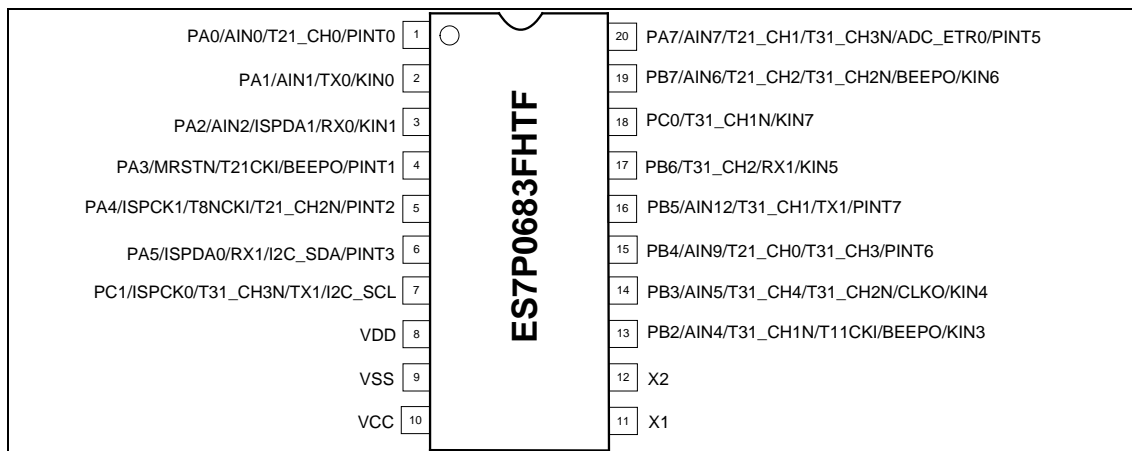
PA0/AIN0/T21_CH0/PINT0 1
PA1/AIN1/TX0/KIN0 2
PA2/AIN2/ISPDA1/RX0/KIN1 3
PA3/MRSTN/T21CKI/BEEPO/PINT1 4
PA4/ISPCK1/T8NCKI/T21_CH2N/PINT2 5
PA5/ISPDA0/RX1/I2C_SDA/PINT3 6
PC1/ISPCK0/T31_CH3N/TX1/I2C_SCL 7
VDD 8
VSS 9
VCC 10

ES7P0683FHTF

20 PA7/AIN7/T21_CH1/T31_CH3N/ADC_ETR0/PINT5
19 PB7/AIN6/T21_CH2/T31_CH2N/BEEPO/KIN6
18 PC0/T31_CH1N/KIN7
17 PB6/T31_CH2/RX1/KIN5
16 PB5/AIN12/T31_CH1/TX1/PINT7
15 PB4/AIN9/T21_CH0/T31_CH3/PINT6
14 PB3/AIN5/T31_CH4/T31_CH2N/CLKO/KIN4
13 PB2/AIN4/T31_CH1N/T11CKI/BEEPO/KIN3
12 X2
11 X1